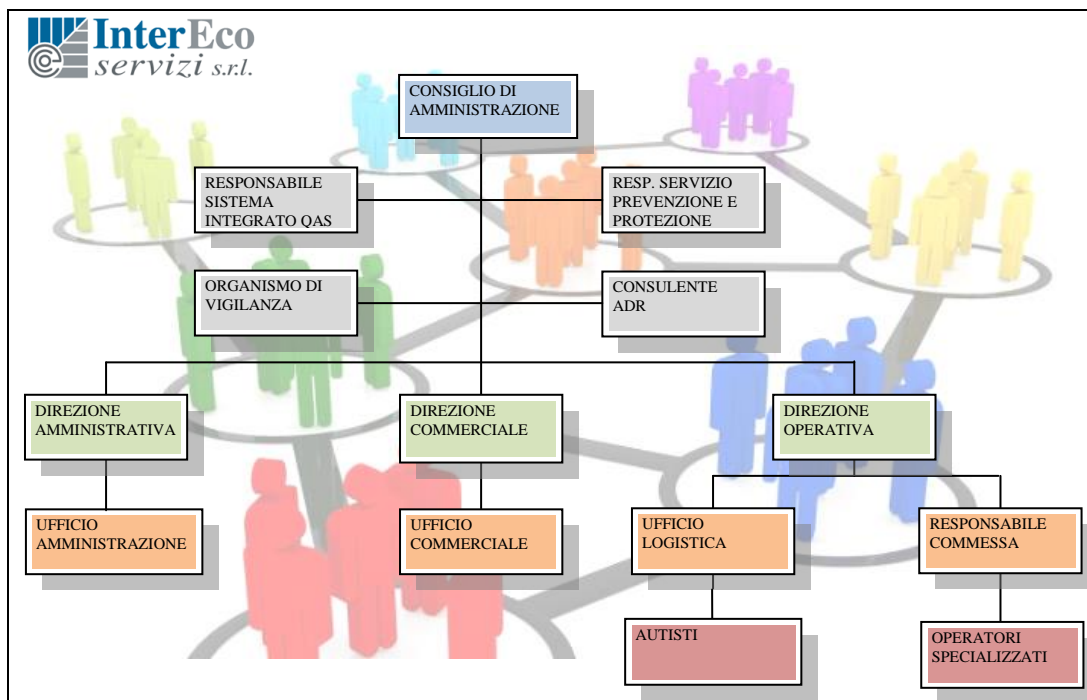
InterEco servizi s.r.l.

CONSIGLIO DI AMMINISTRAZIONE

RESPONSABILE SISTEMA INTEGRATO QAS

RESP. SERVIZIO PREVENZIONE E PROTEZIONE

ORGANISMO DI VIGILANZA

CONSULENTE ADR

DIREZIONE AMMINISTRATIVA

DIREZIONE COMMERCIALE

DIREZIONE OPERATIVA

UFFICIO AMMINISTRAZIONE

UFFICIO COMMERCIALE

UFFICIO LOGISTICA

RESPONSABILE COMMESSA

AUTISTI

OPERATORI SPECIALIZZATI